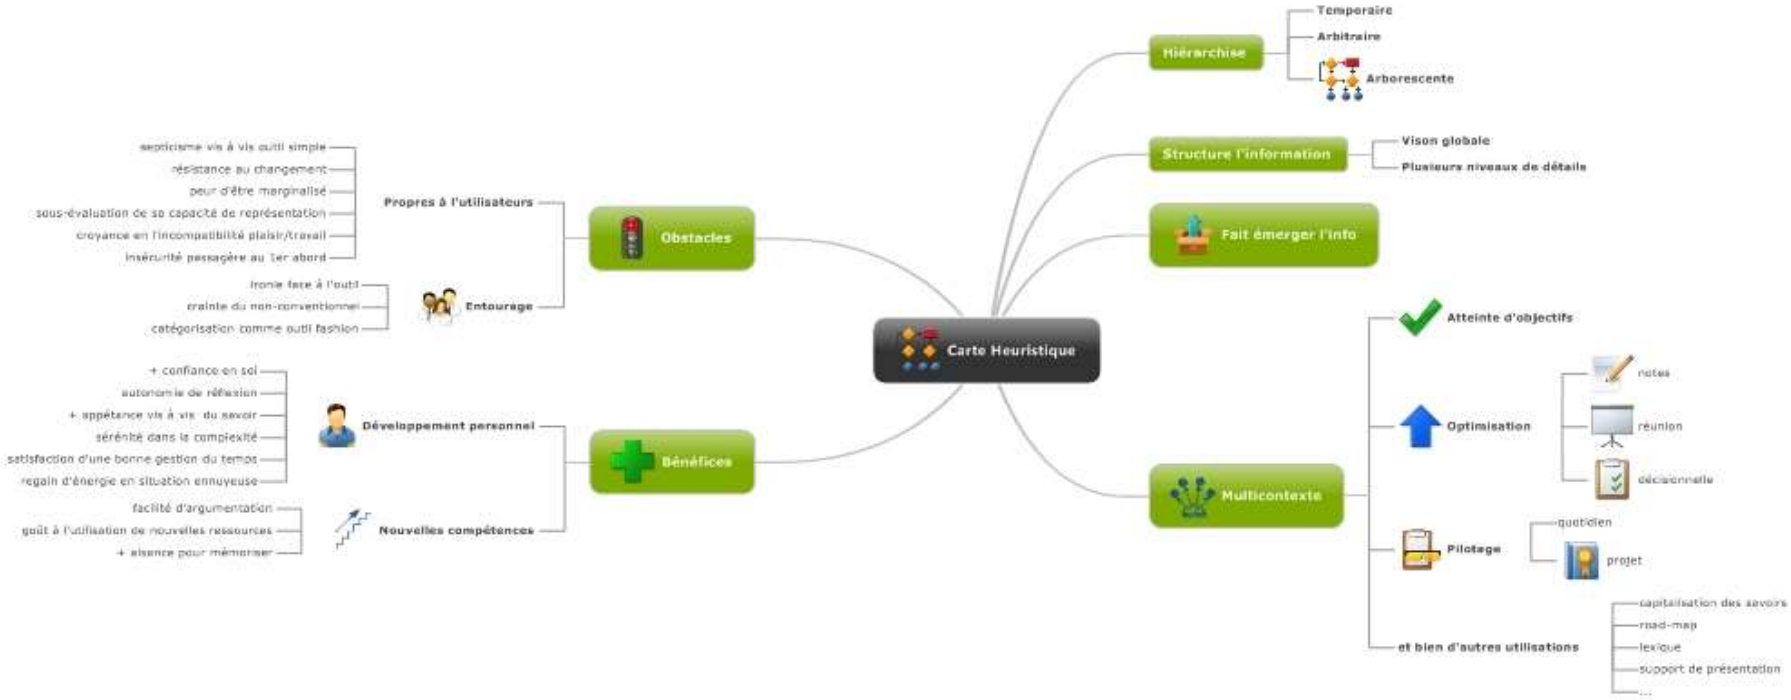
Carte Heuristique

Hiérarchise
Temporaire
Arbitraire
Arborescente

Structure l'information
Vison globale
Plusieurs niveaux de détails

Fait émerger l'info

Multicontexte
Atteinte d'objectifs
Optimisation
notes
réunion
décisionnelle
Pilotage
quotidien
projet
et bien d'autres utilisations
capitalisation des savoirs
road-map
lexique
support de présentation
...

Obstacles
Propres à l'utilisateurs
scepticisme vis à vis outil simple
résistance au changement
peur d'être marginalisé
sous-évaluation de sa capacité de représentation
croyance en l'incompatibilité plaisir/travail
insécurité passagère au 1er abord
Entourage
ironie face à l'outil
crainte du non-conventionnel
catégorisation comme outil fashion

Bénéfices
Développement personnel
+ confiance en soi
autonomie de réflexion
+ appétance vis à vis du savoir
sérénité dans la complexité
satisfaction d'une bonne gestion du temps
regain d'énergie en situation ennuyeuse
Nouvelles compétences
facilité d'argumentation
goût à l'utilisation de nouvelles ressources
+ aisance pour mémoriser